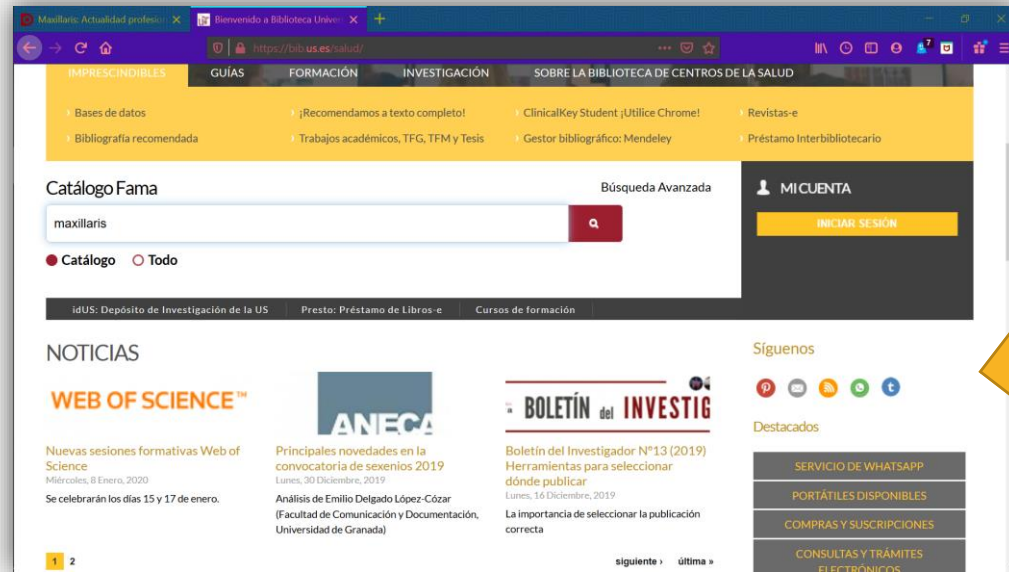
Maxillaris: Actualidad profesion ×
Bienvenido a Biblioteca Univer ×
+
https://bib.us.es/salud/

IMPRESCINDIBLES GUÍAS FORMACIÓN INVESTIGACIÓN SOBRE LA BIBLIOTECA DE CENTROS DE LA SALUD

Bases de datos
Bibliografía recomendada
¡Recomendamos a texto completo!
Trabajos académicos, TFG, TFM y Tesis
ClinicalKey Student ¡Utilice Chrome!
Gestor bibliográfico: Mendeley
Revistas-e
Préstamo Interbibliotecario

Catálogo Fama
Búsqueda Avanzada
maxillaris
Catálogo Todo

MI CUENTA
INICIAR SESIÓN

idUS: Depósito de Investigación de la US
Presto: Préstamo de Libros-e
Cursos de formación

NOTICIAS

WEB OF SCIENCE™
Nuevas sesiones formativas Web of Science
Miércoles, 8 Enero, 2020
Se celebrarán los días 15 y 17 de enero.

ANECA
Principales novedades en la convocatoria de sexenios 2019
Lunes, 30 Diciembre, 2019
Análisis de Emilio Delgado López-Cózar (Facultad de Comunicación y Documentación, Universidad de Granada)

BOLETÍN del INVESTIG
Boletín del Investigador Nº13 (2019) Herramientas para seleccionar dónde publicar
Lunes, 16 Diciembre, 2019
La importancia de seleccionar la publicación correcta

1 2
siguiente › última »

Síguenos

Destacados
SERVICIO DE WHATSAPP
PORTÁTILES DISPONIBLES
COMPRAS Y SUSCRIPCIONES
CONSULTAS Y TRÁMITES ELECTRÓNICOS